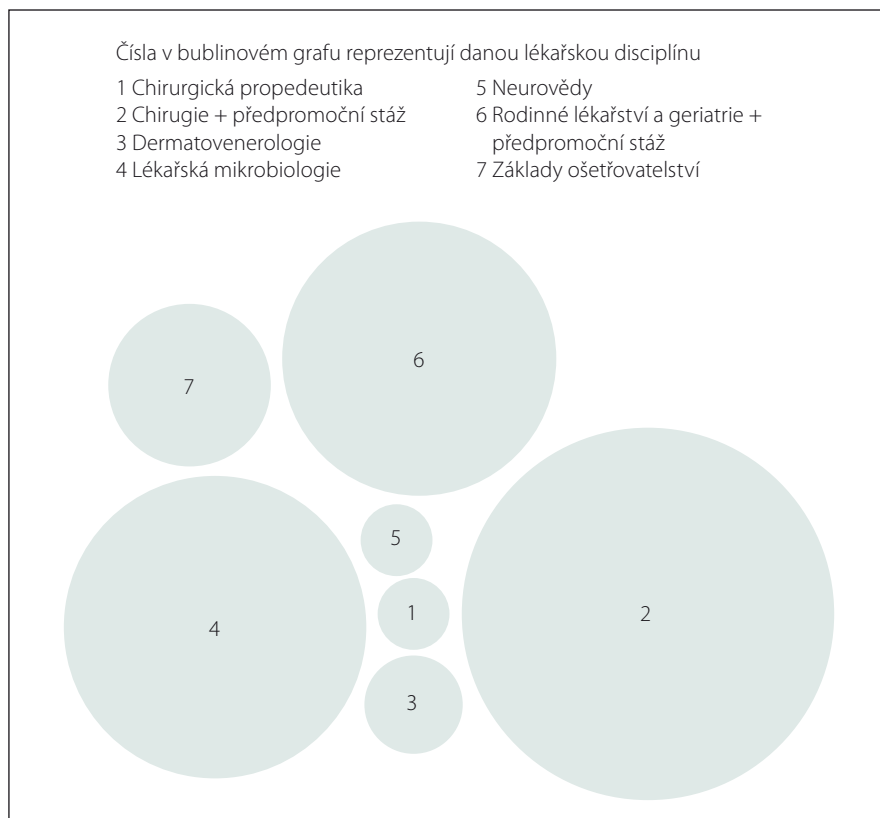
Čísla v bublinovém grafu reprezentují danou lékařskou disciplínu

1 Chirurgická propedeutika
2 Chirugie + předpromoční stáž
3 Dermatovenerologie
4 Lékařská mikrobiologie

5 Neurovědy
6 Rodinné lékařství a geriatrie + předpromoční stáž
7 Základy ošetřovatelství

6
7
5
4
1
2
3